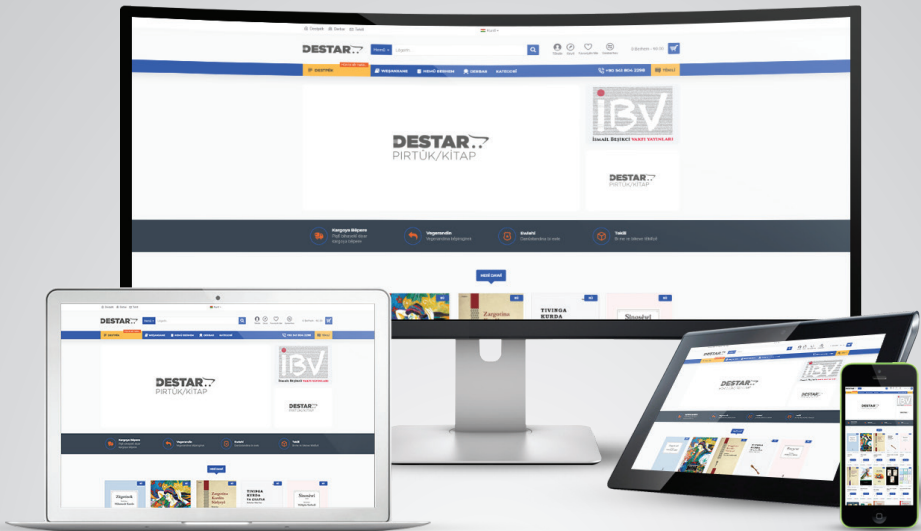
DESTAR
Lêgerîn
KATEGORÎ
WEŞANXANE
NEHÊ BIKIRIN
DESTAR
PIRTÛK/KITAP
İBV
İsmail Beşikçi VAKFI YAYINLARI
DESTAR
PIRTÛK/KITAP
Kargoya Bêpere
Vegerandin
Xwedî
Tevlî
Zargotina Kurdî
TIVINGA KURDA
Şînamêrî
DESTAR
PIRTÛK/KITAP
İBV
DESTAR
DESTAR
PIRTÛK/KITAP
İBV
DESTAR
TIVINGA KURDA